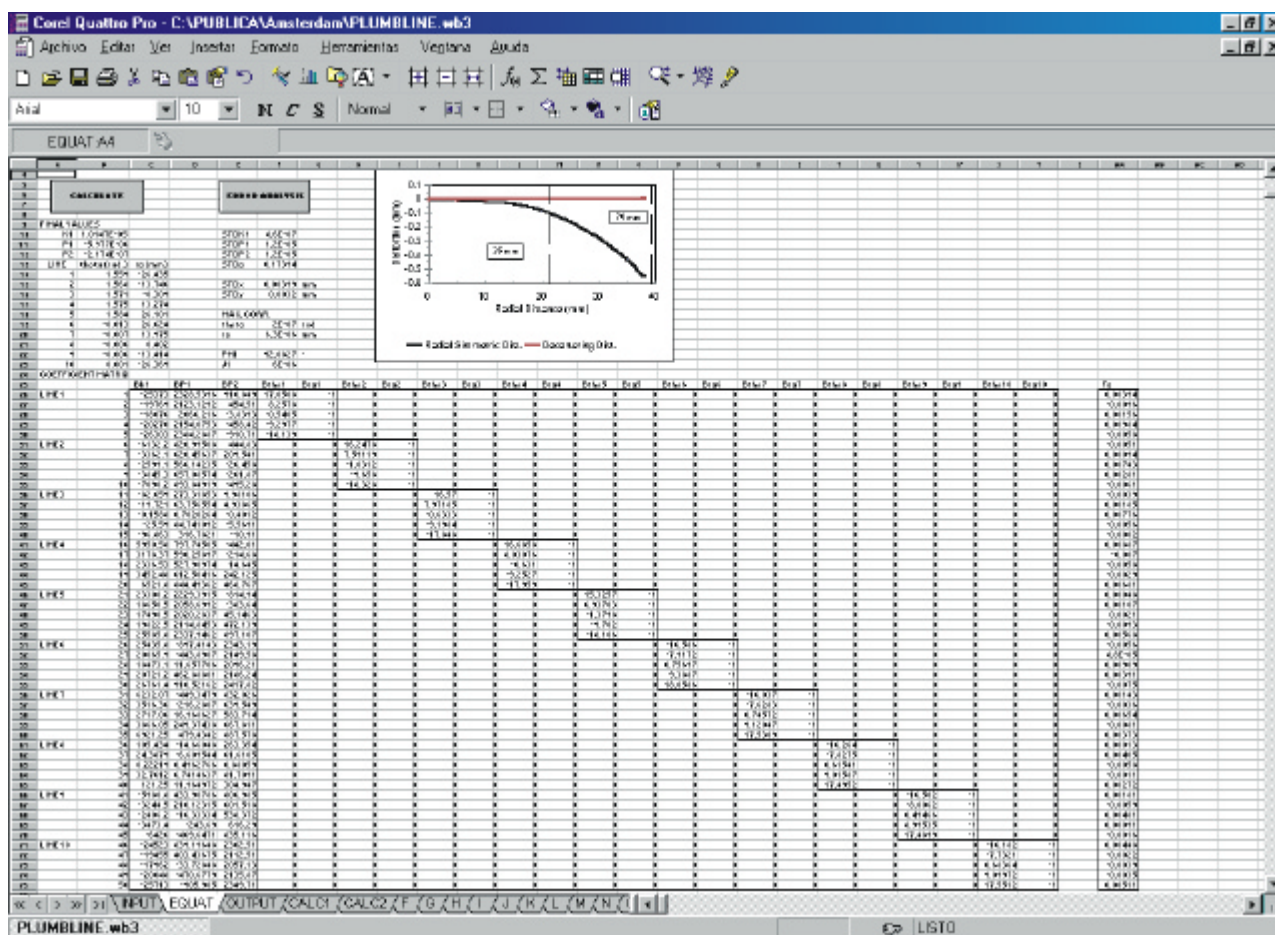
Corel Quattro Pro - C:\PUBLICA\Amsterdam\PLUMBLINE.wb3

Archivo Editar Ver Insertar Formato Herramientas Ventana Ayuda

Arial 10 N C S Normal

EQUAT:A4

CALCULATE

ERROR ANALYSIS

FINAL VALUES

LINE

LINE1

LINE2

LINE3

LINE4

LINE5

LINE6

LINE7

LINE8

LINE9

LINE10

0.1
0
-0.1
-0.2
-0.3
-0.4
-0.5
-0.6
0 10 20 30 40
Radial Distance (mm)

Radial Simmetric Dist. Decentering Dist.

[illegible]

INPUT EQUAT OUTPUT CALC1 CALC2 F G H I J K L M N

PLUMBLINE.wb3

LISTO